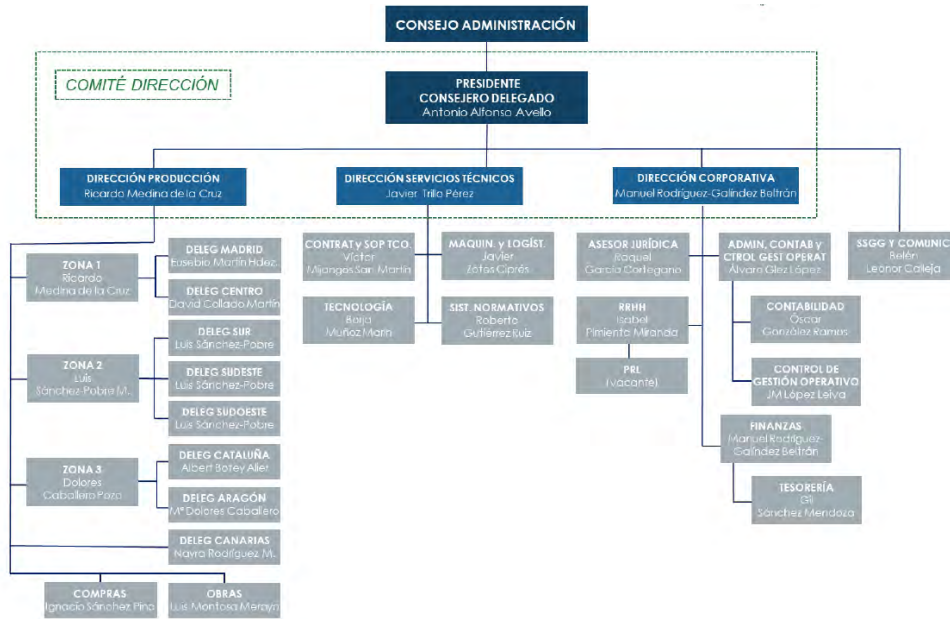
CONSEJO ADMINISTRACIÓN

COMITÉ DIRECCIÓN

PRESIDENTE
CONSEJERO DELEGADO
Antonio Alfonso Avello

DIRECCIÓN PRODUCCIÓN
Ricardo Medina de la Cruz

DIRECCIÓN SERVICIOS TÉCNICOS
Javier Trillo Pérez

DIRECCIÓN CORPORATIVA
Manuel Rodríguez-Galíndez Beltrán

SSGG Y COMUNIC
Belén
Leonor Calleja

ZONA 1
Ricardo
Medina de la Cruz

DELEG MADRID
Eusebio Martín Hdez.

DELEG CENTRO
David Collado Martín

ZONA 2
Luis
Sánchez-Pobre M.

DELEG SUR
Luis Sánchez-Pobre

DELEG SUDESTE
Luis Sánchez-Pobre

DELEG SUDOESTE
Luis Sánchez-Pobre

ZONA 3
Dolores
Caballero Pozo

DELEG CATALUÑA
Albert Botey Aler

DELEG ARAGÓN
Mª Dolores Caballero

DELEG CANARIAS
Nayra Rodríguez M.

COMPRAS
Ignacio Sánchez Pino

OBRAS
Luis Montosa Merayo

CONTRAT y SOP TCO.
Víctor
Mijangas San Martín

MAQUIN. y LOGÍST.
Javier
Zotas Ciprés

TECNOLOGÍA
Borja
Muñoz Marín

SIST. NORMATIVOS
Roberto
Gutiérrez Ruiz

ASESOR JURÍDICA
Raquel
García Cortegano

RRHH
Isabel
Pimienta Miranda

PRL
(vacante)

ADMIN, CONTAB y CTROL GEST OPERAT
Álvaro Glez López

CONTABILIDAD
Óscar
González Ramos

CONTROL DE GESTIÓN OPERATIVO
JM López Leiva

FINANZAS
Manuel Rodríguez-Galíndez Beltrán

TESORERÍA
Gil
Sánchez Mendoza